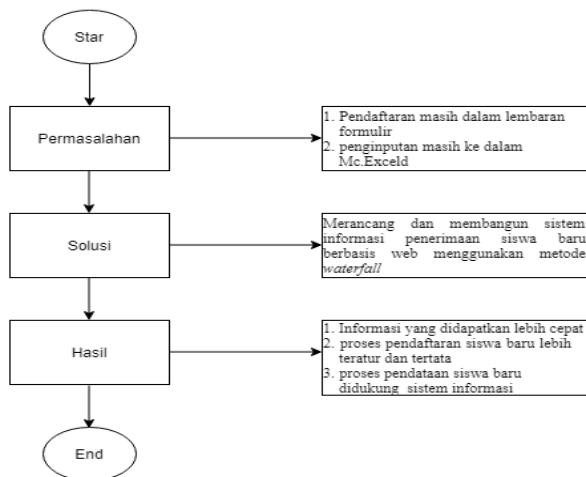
Star

Permasalahan

1. Pendaftaran masih dalam lembaran formulir
2. penginputan masih ke dalam Mc.Exceld

Solusi

Merancang dan membangun sistem informasi penerimaan siswa baru berbasis web menggunakan metode *waterfall*

Hasil

1. Informasi yang didapatkan lebih cepat
2. proses pendaftaran siswa baru lebih teratur dan tertata
3. proses pendataan siswa baru didukung sistem informasi

End